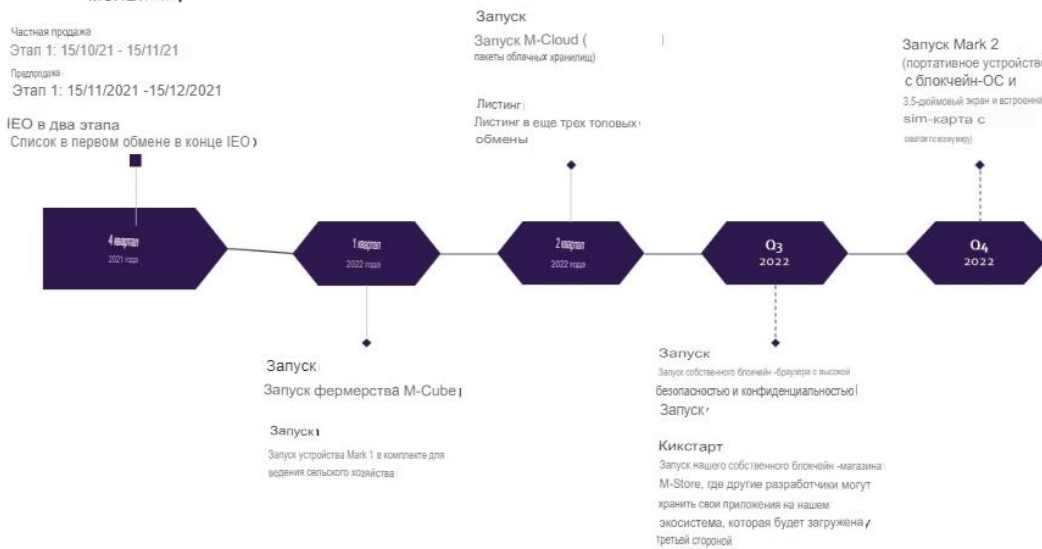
Частная продажа
Этап 1: 15/10/21 - 15/11/21

Предпродажа
Этап 1: 15/11/2021 -15/12/2021

IEO в два этапа
Список в первом обмене в конце IEO )

4 квартал
2021 года

1 квартал
2022 года

Запуск
Запуск фермерства M-Cube

Запуск
Запуск устройства Mark 1 в комплекте для ведения сельского хозяйства

Запуск
Запуск M-Cloud (
пакеты облачных хранилищ)

Листинг
Листинг в еще трех топовых обмены

2 квартал
2022 года

Q3
2022

Запуск
Запуск собственного блокчейн -браузера с высокой безопасностью и конфиденциальностью
Запуск

Кикстарт
Запуск нашего собственного блокчейн -магазина M-Store, где другие разработчики могут хранить свои приложения на нашем экосистема, которая будет загружена третьей стороной

Q4
2022

Запуск Mark 2
(портативное устройство с блокчейн-ОС и 3.5-дюймовый экран и встроенная sim-карта с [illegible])